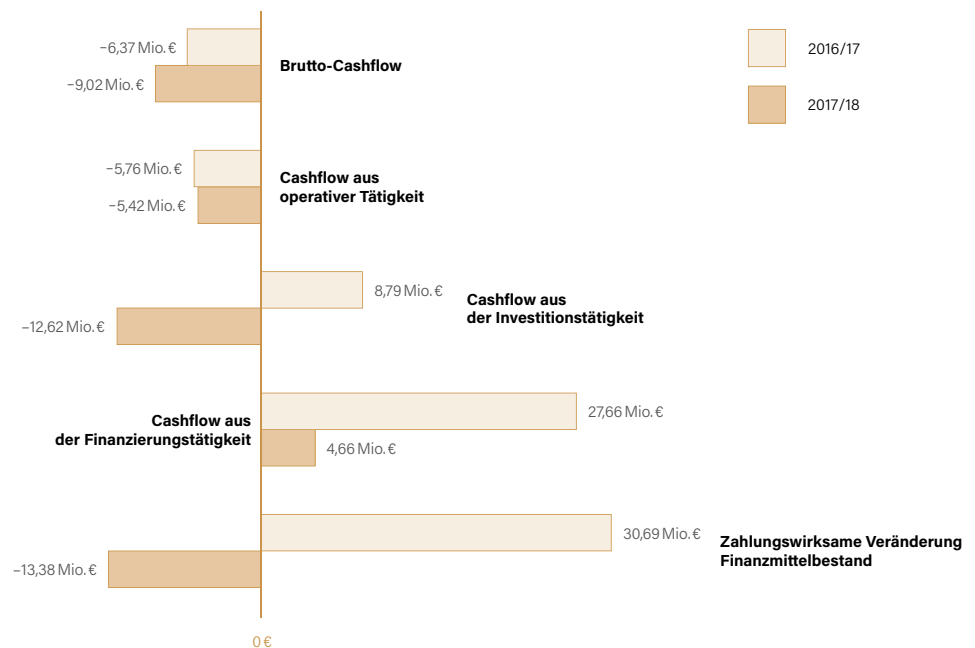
2016/17

2017/18

–6,37 Mio. €

–9,02 Mio. €

Brutto-Cashflow

–5,76 Mio. €

–5,42 Mio. €

Cashflow aus operativer Tätigkeit

8,79 Mio. €

–12,62 Mio. €

Cashflow aus der Investitionstätigkeit

Cashflow aus der Finanzierungstätigkeit

27,66 Mio. €

4,66 Mio. €

30,69 Mio. €

–13,38 Mio. €

Zahlungswirksame Veränderung Finanzmittelbestand

0 €